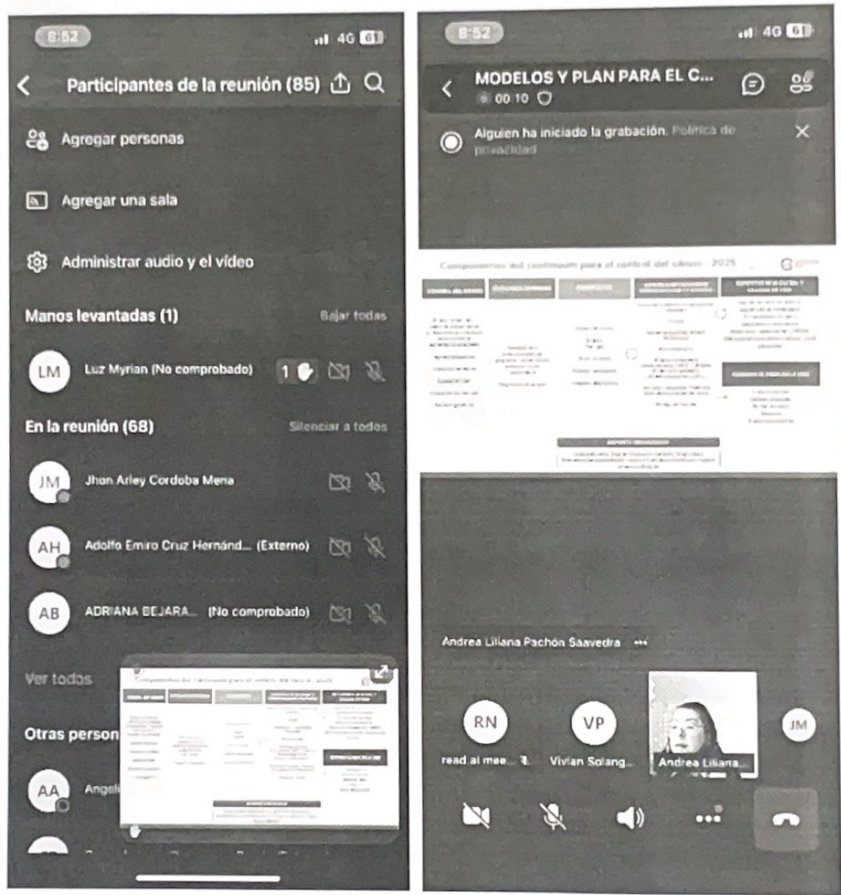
8:52

4G 61

Participantes de la reunión (85)

Agregar personas

Agregar una sala

Administrar audio y el vídeo

Manos levantadas (1)

Bajar todas

LM

Luz Myrian (No comprobado)

1

En la reunión (68)

Silenciar a todos

JM

Jhon Arley Cordoba Mena

AH

Adolfo Emiro Cruz Hernánd... (Externo)

AB

ADRIANA BEJARA... (No comprobado)

Ver todos

Otras person

AA

Angel

8:52

4G 61

MODELOS Y PLAN PARA EL C...

00:10

Alguien ha iniciado la grabación. Política de privacidad

Componentes del continuum para el control del cáncer - 2025

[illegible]

Andrea Liliana Pachón Saavedra

RN

read ai mee...

VP

Vivian Solang...

Andrea Liliana...

JM